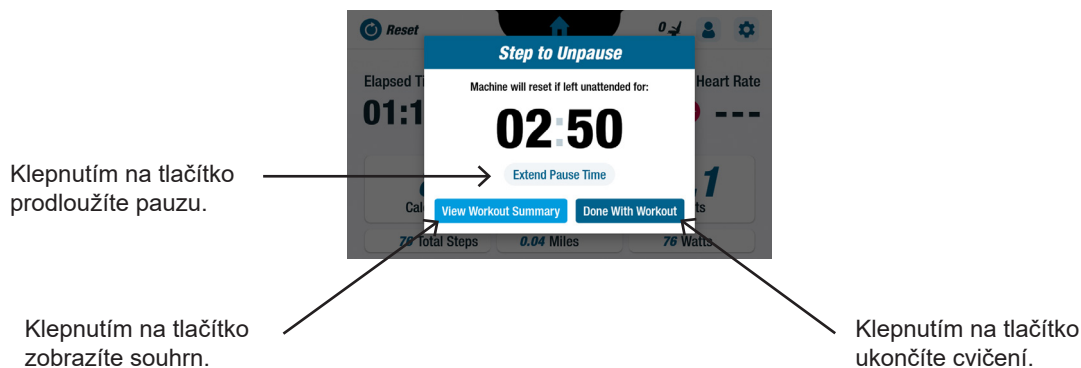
Reset

0

Elapsed Ti

01:1

Heart Rate

---

Step to Unpause

Machine will reset if left unattended for:

02:50

Extend Pause Time

View Workout Summary

Done With Workout

Cal

1

ts

76 Total Steps

0.04 Miles

76 Watts

Klepnutím na tlačítko prodloužíte pauzu.

Klepnutím na tlačítko zobrazíte souhrn.

Klepnutím na tlačítko ukončíte cvičení.